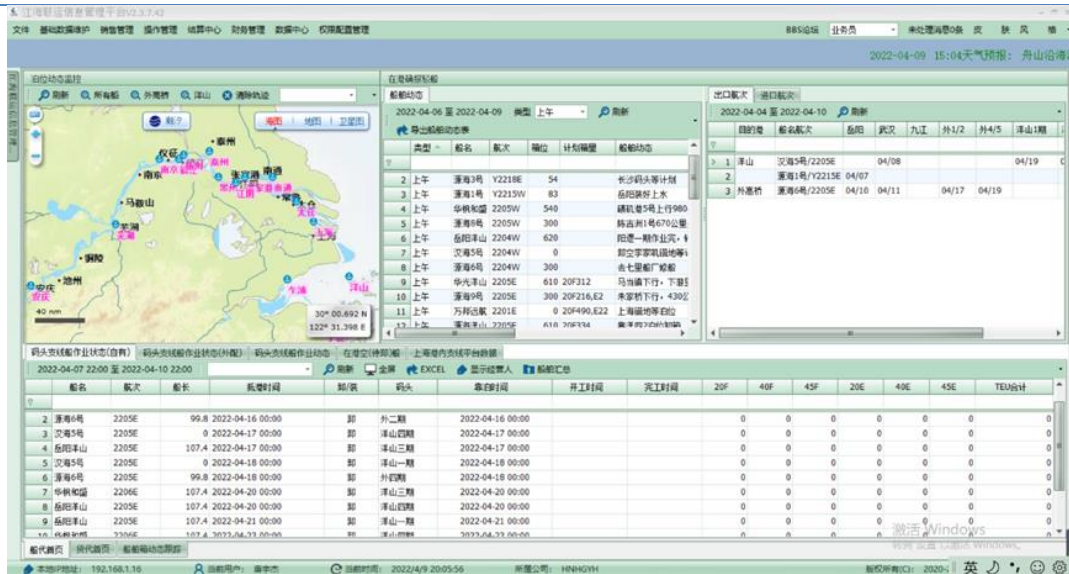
江海联运信息管理平台V2.3.7.42

文件 基础数据维护 销售管理 操作管理 结算中心 财务管理 数据中心 权限配置管理

BBS论坛 业务员 未处理消息0条 皮 肤 风 格

2022-04-09 15:04天气预报: 舟山沿海

泊位动态监控

刷新 所有船 外高桥 洋山 清除轨迹

精准 海图 地图 卫星图

泰州 仪征 南京 镇江 扬州 常州 张家港 南通 江阴 常熟 太仓 马鞍山 芜湖 铜陵 池州 安庆 上海 乍浦 洋山

40 nm

30° 00.692 N
122° 31.398 E

在港确报船舶

船舶动态

2022-04-06 至 2022-04-09 类型 上午 刷新

导出船舶动态表

| | 类型 | 船名 | 航次 | 箱位 | 计划箱量 | 船舶动态 |
|---|---|---|---|---|---|---|
| 2 | 上午 | 潇海3号 | Y2218E | 54 | | 长沙码头等计划 |
| 3 | 上午 | 潇海1号 | Y2215W | 83 | | 岳阳装好上水 |
| 4 | 上午 | 华桐和盛 | 2205W | 540 | | 靖航港5号上行980 |
| 5 | 上午 | 潇海8号 | 2205W | 300 | | 陈吉洲1号670公里 |
| 6 | 上午 | 岳阳洋山 | 2204W | 620 | | 阳逻一期作业完 |
| 7 | 上午 | 汉海5号 | 2204W | 0 | | 郎立李家嘴锚地 |
| 8 | 上午 | 潇海6号 | 2204W | 300 | | 去七里船厂维修 |
| 9 | 上午 | 华光洋山 | 2205E | 610 | 20F312 | 马当镇下行,下游 |
| 10 | 上午 | 潇海9号 | 2205E | 300 | 20F216,E2 | 来家桥下行,430 |
| 11 | 上午 | 万邦远航 | 2201E | 0 | 20F490,E22 | 上海锚地等泊位 |
| 12 | 上午 | 潇海11号 | 2205E | 610 | 20F334 | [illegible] |

出口航次 进口航次

2022-04-04 至 2022-04-10 刷新

| | 目的港 | 船名航次 | 岳阳 | 武汉 | 九江 | 外1/2 | 外4/5 | 洋山1期 |
|---|---|---|---|---|---|---|---|---|
| 1 | 洋山 | 汉海5号/2205E | | 04/08 | | | | 04/19 |
| 2 | | 潇海1号/Y2215E | 04/07 | | | | | |
| 3 | 外高桥 | 潇海6号/2205E | 04/10 | 04/11 | | 04/17 | 04/19 | |

码头支线船作业状态(自有) 码头支线船作业状态(外配) 码头支线船作业动态 在港空(待卸)船 上海港内支线平台数据

2022-04-07 22:00 至 2022-04-10 22:00 刷新 全屏 EXCEL 显示经营人 船舶汇总

| | 船名 | 航次 | 船长 | 抵港时间 | 卸/装 | 码头 | 靠泊时间 | 开工时间 | 完工时间 | 20F | 40F | 45F | 20E | 40E | 45E | TEU合计 |
|---|---|---|---|---|---|---|---|---|---|---|---|---|---|---|---|---|
| 2 | 潇海6号 | 2205E | 99.8 | 2022-04-16 00:00 | 卸 | 外二期 | 2022-04-16 00:00 | | | 0 | 0 | 0 | 0 | 0 | 0 | 0 |
| 3 | 汉海5号 | 2205E | 0 | 2022-04-17 00:00 | 卸 | 洋山四期 | 2022-04-17 00:00 | | | 0 | 0 | 0 | 0 | 0 | 0 | 0 |
| 4 | 岳阳洋山 | 2205E | 107.4 | 2022-04-17 00:00 | 卸 | 洋山三期 | 2022-04-17 00:00 | | | 0 | 0 | 0 | 0 | 0 | 0 | 0 |
| 5 | 汉海5号 | 2205E | 0 | 2022-04-18 00:00 | 卸 | 洋山一期 | 2022-04-18 00:00 | | | 0 | 0 | 0 | 0 | 0 | 0 | 0 |
| 6 | 潇海6号 | 2205E | 99.8 | 2022-04-18 00:00 | 卸 | 外四期 | 2022-04-18 00:00 | | | 0 | 0 | 0 | 0 | 0 | 0 | 0 |
| 7 | 华桐和盛 | 2206E | 107.4 | 2022-04-20 00:00 | 卸 | 洋山三期 | 2022-04-20 00:00 | | | 0 | 0 | 0 | 0 | 0 | 0 | 0 |
| 8 | 岳阳洋山 | 2205E | 107.4 | 2022-04-20 00:00 | 卸 | 洋山四期 | 2022-04-20 00:00 | | | 0 | 0 | 0 | 0 | 0 | 0 | 0 |
| 9 | 岳阳洋山 | 2205E | 107.4 | 2022-04-21 00:00 | 卸 | 洋山一期 | 2022-04-21 00:00 | | | 0 | 0 | 0 | 0 | 0 | 0 | 0 |
| 10 | 华桐和盛 | 2206E | 107.4 | 2022-04-22 00:00 | 卸 | 洋山四期 | 2022-04-22 00:00 | | | | | | | | | |

船代首页 货代首页 船舶箱动态跟踪

激活 Windows
转到"设置"以激活 Windows。

本地IP地址: 192.168.1.16 当前用户: 曹李杰 当前时间: 2022/4/9 20:05:56 所属公司: HNHGYH 版权所有(C): 2020- 英